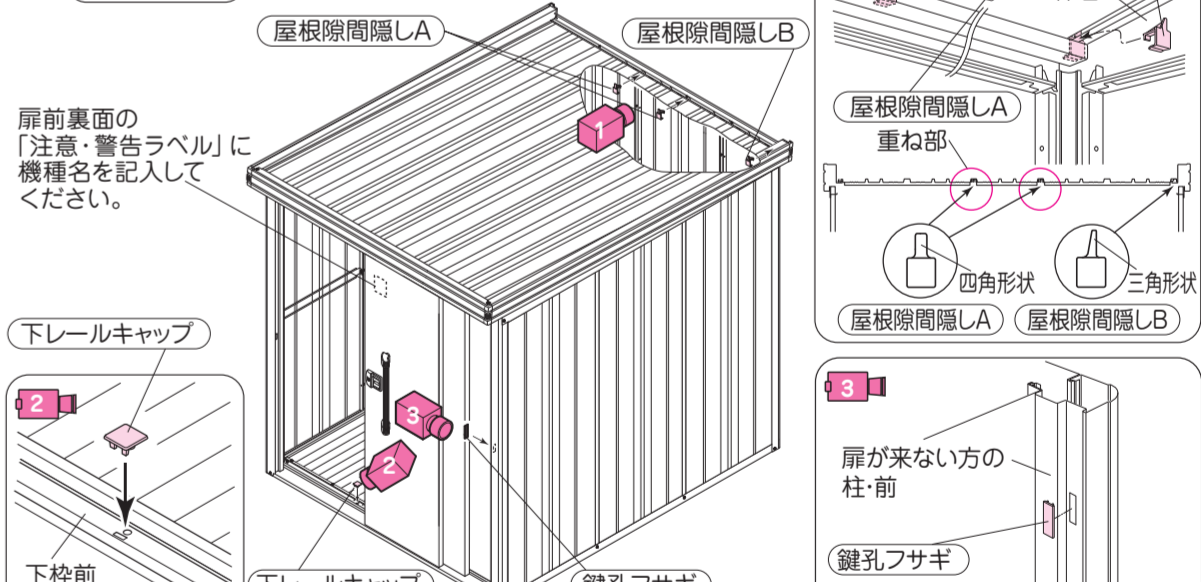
屋根隙間隠しA

屋根隙間隠しB

扉前裏面の「注意・警告ラベル」に機種名を記入してください。

1

3

2

下レールキャップ

2

下枠前

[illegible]

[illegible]

屋根隙間隠しA

重ね部

四角形状

三角形状

屋根隙間隠しA

屋根隙間隠しB

3

扉が来ない方の柱・前

鍵孔フサギ